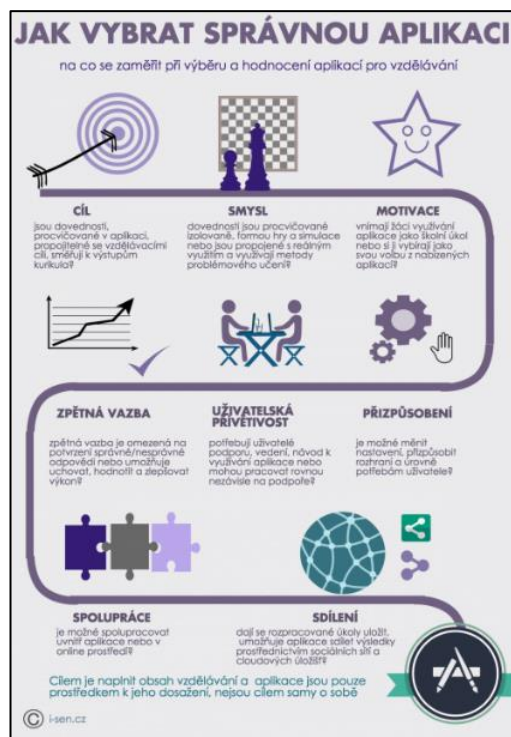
JAK VYBRAT SPRÁVNOU APLIKACI

na co se zaměřit při výběru a hodnocení aplikací pro vzdělávání

CÍL

jsou dovednosti, procvičované v aplikaci, propojitelné se vzdělávacími cíli, směřují k výstupům kurikula?

SMYSL

dovednosti jsou procvičované izolovaně, formou hry a simulace nebo jsou propojené s reálným využitím a využívají metody problémového učení?

MOTIVACE

vnímají žáci využívání aplikace jako školní úkol nebo si ji vybírají jako svou volbu z nabízených aplikací?

ZPĚTNÁ VAZBA

zpětná vazba je omezená na potvrzení správné/nesprávné odpovědi nebo umožňuje uchovat, hodnotit a zlepšovat výkon?

UŽIVATELSKÁ PŘÍVĚTIVOST

potřebují uživatelé podporu, vedení, návod k využívání aplikace nebo mohou pracovat nezávisle na podpoře?

PŘIZPŮSOBENÍ

je možné měnit nastavení, přizpůsobit rozhraní a úrovně potřebám uživatele?

SPOLUPRÁCE

je možné spolupracovat uvnitř aplikace nebo v online prostředí?

SDÍLENÍ

dají se rozpracované úkoly uložit, umožňuje aplikace sdílet výsledky prostřednictvím sociálních sítí a cloudových úložišť?

Cílem je naplnit obsah vzdělávání a aplikace jsou pouze prostředkem k jeho dosažení, nejsou cílem samy o sobě

© i-sen.cz